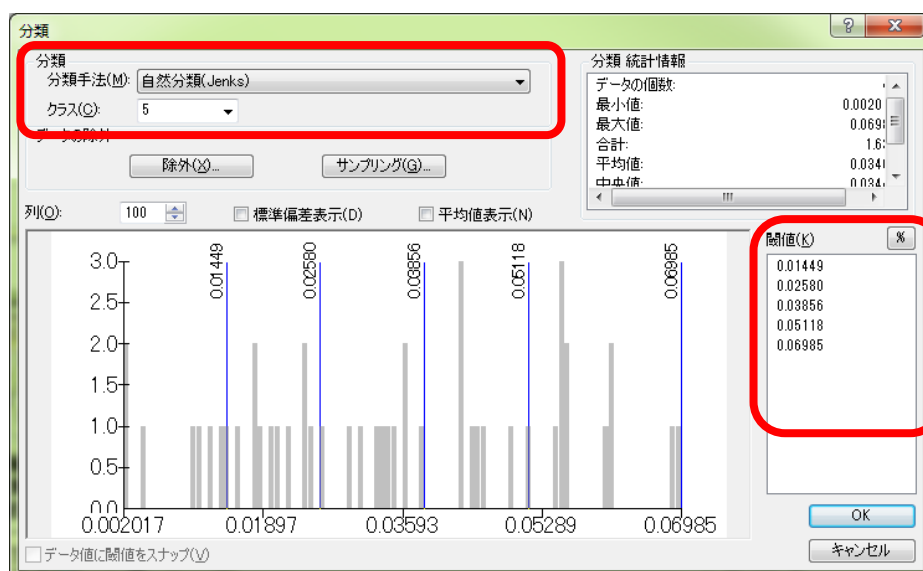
分類

分類
分類手法(M): 自然分類(Jenks)
クラス(C): 5
データの除外
除外(X)...
サンプリング(G)...

分類 統計情報
データの個数:
最小値: 0.0020
最大値: 0.069
合計: 1.6
平均値: 0.034
中央値: 0.034

列(O): 100
標準偏差表示(D)
平均値表示(N)

3.0
2.5
2.0
1.5
1.0
0.5
0.0
0.002017
0.01897
0.03593
0.05289
0.06985

0.01449
0.02580
0.03856
0.05118
0.06985

閾値(K)
%
0.01449
0.02580
0.03856
0.05118
0.06985

OK
キャンセル

データ値に閾値をスナップ(V)